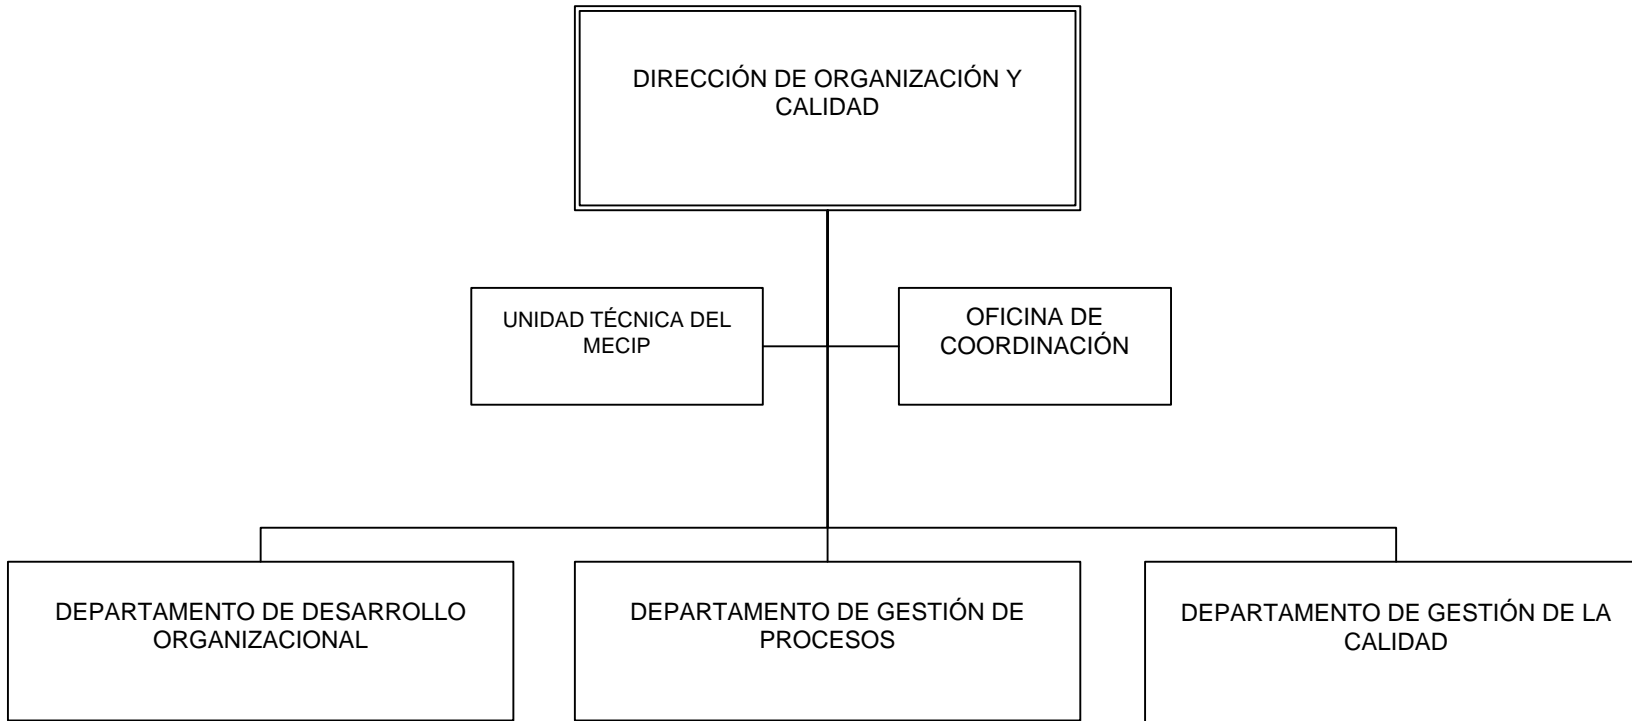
DIRECCIÓN DE ORGANIZACIÓN Y CALIDAD

UNIDAD TÉCNICA DEL MECIP

OFICINA DE COORDINACIÓN

DEPARTAMENTO DE DESARROLLO ORGANIZACIONAL

DEPARTAMENTO DE GESTIÓN DE PROCESOS

DEPARTAMENTO DE GESTIÓN DE LA CALIDAD